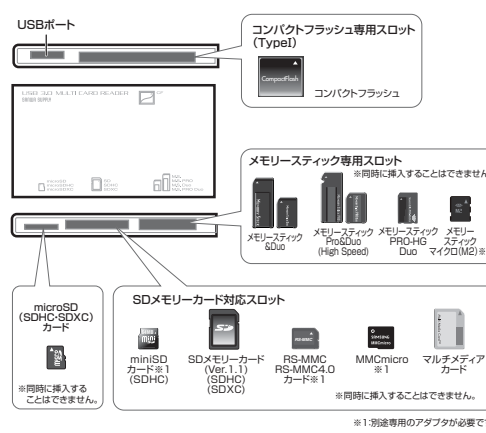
USBポート

コンパクトフラッシュ専用スロット
（TypeI）

CompactFlash

コンパクトフラッシュ

USB 3.0 MULTI CARD READER

メモリースティック専用スロット
※同時に挿入することはできません

メモリースティック
&Duo

メモリースティック
Pro&Duo
(High Speed)

メモリースティック
PRO-HG
Duo

メモリー
スティック
マイクロ(M2)※

microSD
(SDHC・SDXC)
カード

※同時に挿入する
ことはできません。

SDメモリーカード対応スロット

miniSD
カード※1
(SDHC)

SDメモリーカード
(Ver.1.1)
(SDHC)
(SDXC)

RS-MMC
RS-MMC4.0
カード※1

MMCmicro
※1

マルチメディア
カード

※同時に挿入することはできません。

※1:別途専用のアダプタが必要で